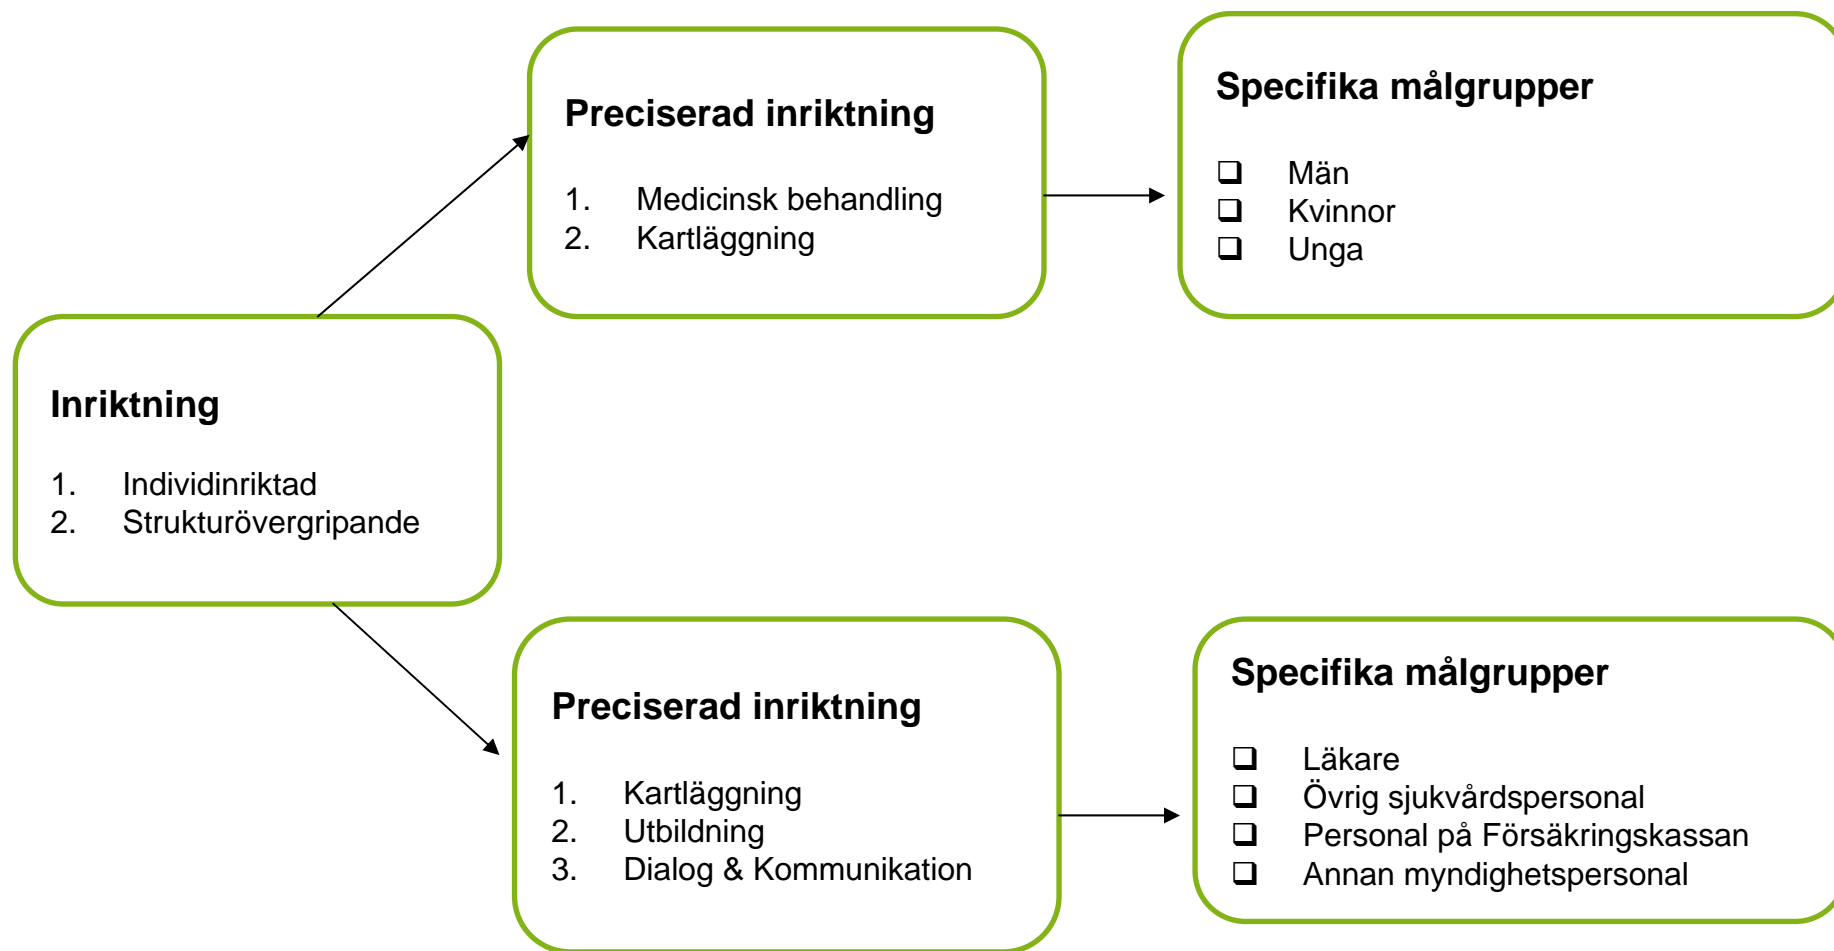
Preciserad inriktning

1. Medicinsk behandling
2. Kartläggning

Specifika målgrupper

❑ Män
❑ Kvinnor
❑ Unga

Inriktning

1. Individinriktad
2. Strukturövergripande

Preciserad inriktning

1. Kartläggning
2. Utbildning
3. Dialog & Kommunikation

Specifika målgrupper

❑ Läkare
❑ Övrig sjukvårdspersonal
❑ Personal på Försäkringskassan
❑ Annan myndighetspersonal